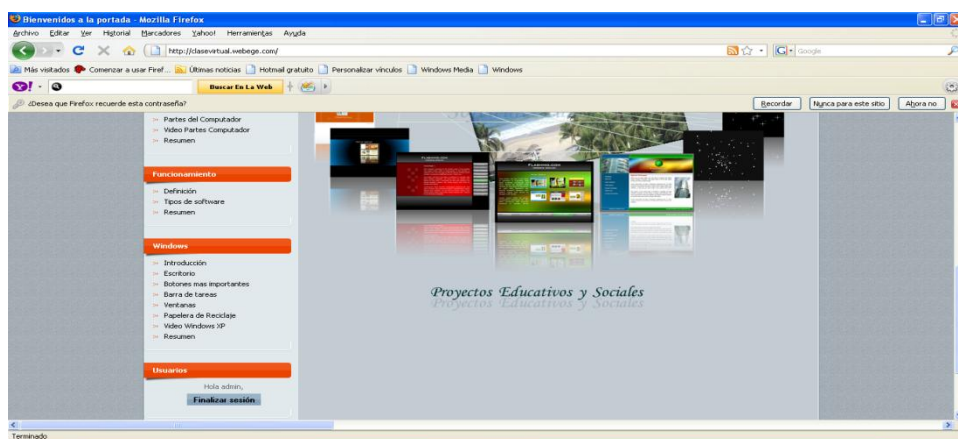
Bienvenidos a la portada - Mozilla Firefox
Archivo Editar Ver Historial Marcadores Yahoo! Herramientas Ayuda
http://clasevirtual.webege.com/
Google
Más visitados Comenzar a usar Firef... Últimas noticias Hotmail gratuito Personalizar vínculos Windows Media Windows
Buscar En La Web
¿Desea que Firefox recuerde esta contraseña?
Recordar Nunca para este sitio Ahora no

Partes del Computador
Video Partes Computador
Resumen

Funcionamiento
Definición
Tipos de software
Resumen

Windows
Introducción
Escritorio
Botones mas importantes
Barra de tareas
Ventanas
Papelera de Reciclaje
Video Windows XP
Resumen

Usuarios
Hola admin,
Finalizar sesión

Proyectos Educativos y Sociales

Terminado